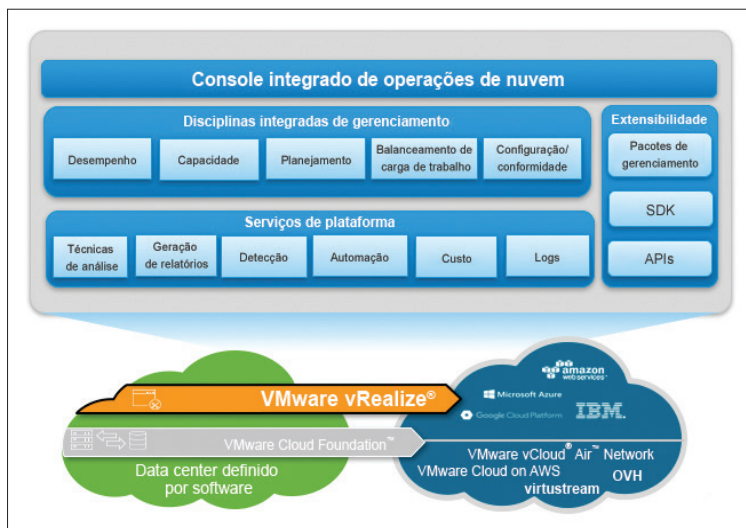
Console integrado de operações de nuvem

Disciplinas integradas de gerenciamento

Desempenho

Capacidade

Planejamento

Balanceamento de carga de trabalho

Configuração/ conformidade

Extensibilidade

Pacotes de gerenciamento

SDK

APIs

Serviços de plataforma

Técnicas de análise

Geração de relatórios

Detecção

Automação

Custo

Logs

amazon webservices

Microsoft Azure

Google Cloud Platform

IBM.

VMware vRealize®

VMware Cloud Foundation™

Data center definido por software

VMware vCloud® Air™ Network

VMware Cloud on AWS

OVH

virtustream